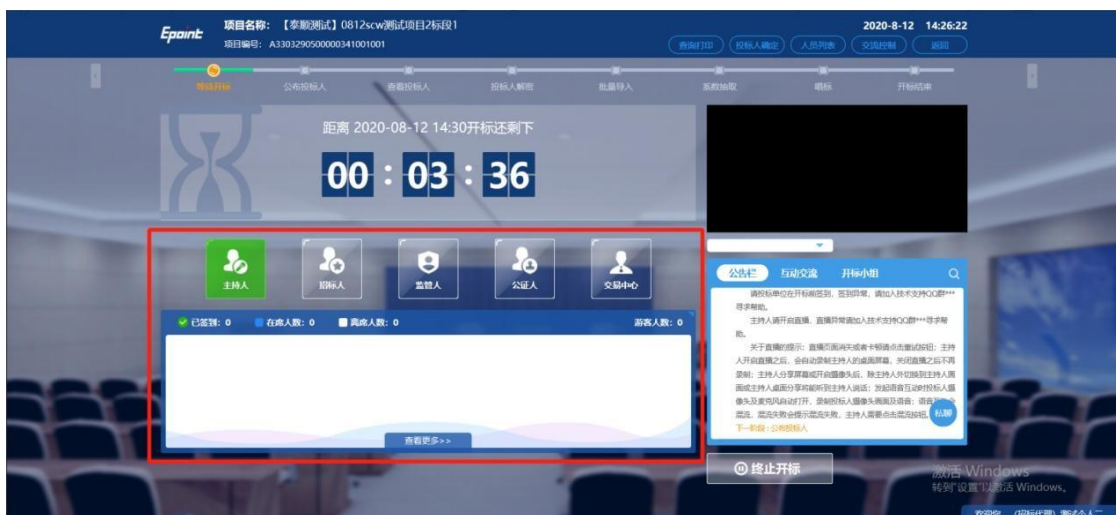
Epoint 项目名称：【泰顺测试】0812scw测试项目2标段1
项目编号：A3303290500000341001001

2020-8-12 14:26:22

查询打印 投标人确定 人员列表 交流控制 返回

等待开标 公布投标人 查看投标人 投标人解密 批量导入 系数抽取 唱标 开标结束

距离 2020-08-12 14:30开标还剩下

00 : 03 : 36

主持人 招标人 监管人 公证人 交易中心

已签到：0 在席人数：0 离席人数：0 游客人数：0

查看更多>>

公告栏 互动交流 开标小组

请投标单位在开标前签到，签到异常，请加入技术支持QQ群***寻求帮助。

主持人请开启直播，直播异常请加入技术支持QQ群***寻求帮助。

关于直播的提示：直播页面闲无或者卡顿请点击重试按钮；主持人开启直播之后，会自动录制主持人的桌面屏幕，关闭直播之后不再录制；主持人分享屏幕或开启摄像头后，除主持人外切换到主持人画面或主持人桌面分享将能听到主持人说话；发起语音互动时投标人摄像头及麦克风自动打开，录制投标人摄像头画面及语音；语音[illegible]混流，混流失败会提示混流失败，主持人需要点击混流按钮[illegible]

下一阶段：公布投标人

私聊

终止开标

激活 Windows
转到"设置"以激活 Windows。

欢迎您，(招标代理) 泰顺令人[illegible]